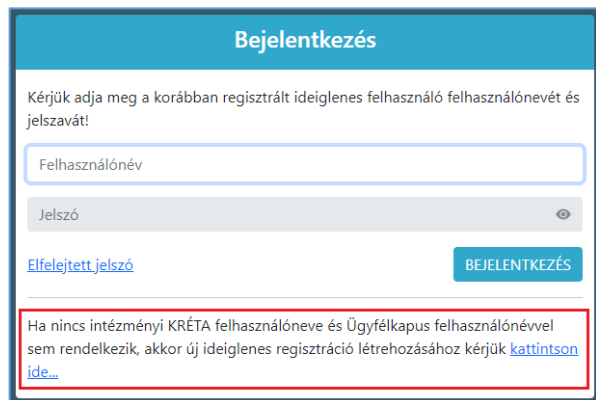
Bejelentkezés

Kérjük adja meg a korábban regisztrált ideiglenes felhasználó felhasználónevét és jelszavát!

Felhasználónév

Jelszó

Elfelejtett jelszó

BEJELENTKEZÉS

Ha nincs intézményi KRÉTA felhasználóneve és Ügyfélkapus felhasználónévvel sem rendelkezik, akkor új ideiglenes regisztráció létrehozásához kérjük kattintson ide...